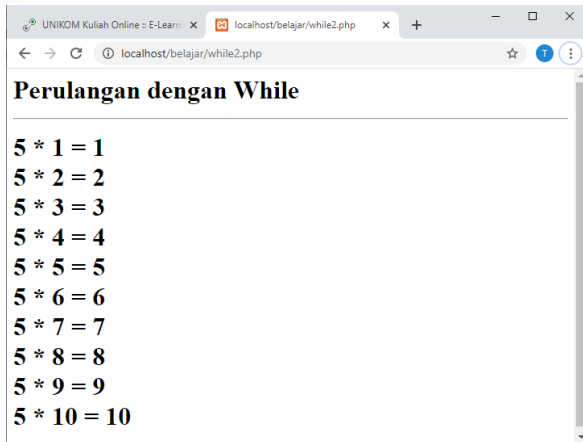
UNIKOM Kuliah Online :: E-Learni ×
localhost/belajar/while2.php ×
+
localhost/belajar/while2.php
T

Perulangan dengan While

5 * 1 = 1
5 * 2 = 2
5 * 3 = 3
5 * 4 = 4
5 * 5 = 5
5 * 6 = 6
5 * 7 = 7
5 * 8 = 8
5 * 9 = 9
5 * 10 = 10